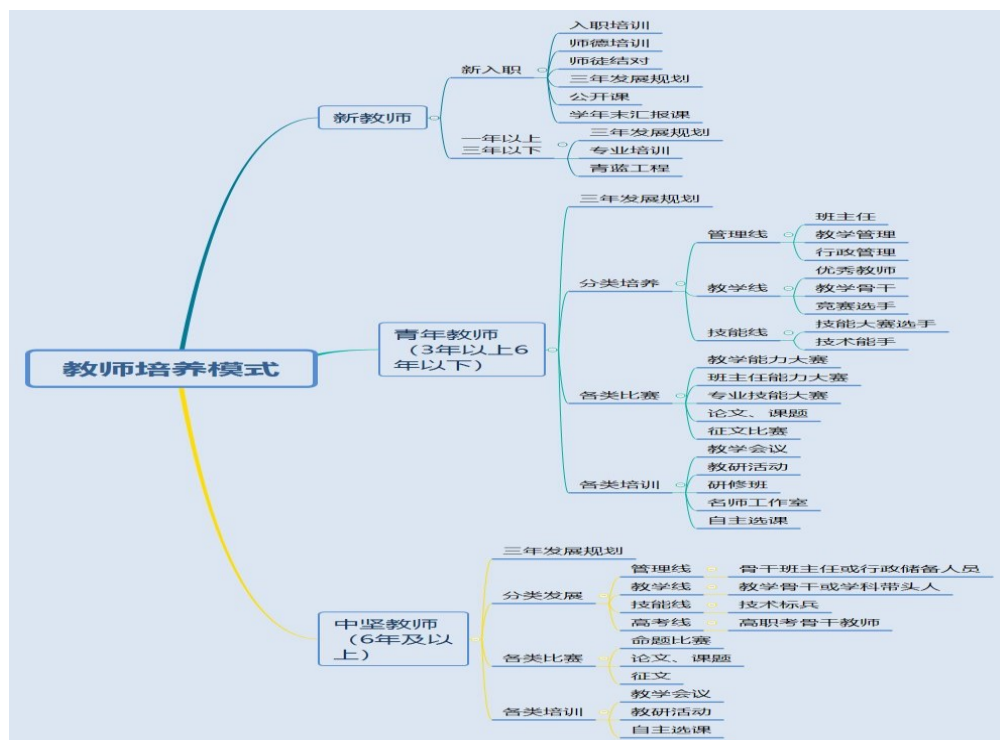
教师培养模式

新教师
新入职
入职培训
师德培训
师徒结对
三年发展规划
公开课
学年末汇报课
一年以上三年以下
三年发展规划
专业培训
青蓝工程

青年教师（3年以上6年以下）
三年发展规划
分类培养
管理线
班主任
教学管理
行政管理
教学线
优秀教师
教学骨干
竞赛选手
技能线
技能大赛选手
技术能手
各类比赛
教学能力大赛
班主任能力大赛
专业技能大赛
论文、课题
征文比赛
各类培训
教学会议
教研活动
研修班
名师工作室
自主选课

中坚教师（6年及以上）
三年发展规划
分类发展
管理线
骨干班主任或行政储备人员
教学线
教学骨干或学科带头人
技能线
技术标兵
高考线
高职考骨干教师
各类比赛
命题比赛
论文、课题
征文
各类培训
教学会议
教研活动
自主选课